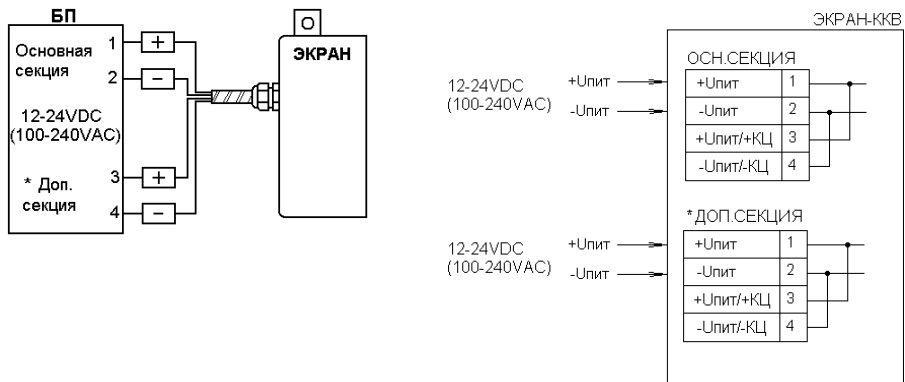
БП

Основная секция

12-24VDC (100-240VAC)

* Доп. секция

1 +
2 −
3 +
4 −

О

ЭКРАН

ЭКРАН-ККВ

ОСН.СЕКЦИЯ

12-24VDC (100-240VAC)

+Uпит
-Uпит

| | |
|---|---|
| +Uпит | 1 |
| -Uпит | 2 |
| +Uпит/+КЦ | 3 |
| -Uпит/-КЦ | 4 |

*ДОП.СЕКЦИЯ

12-24VDC (100-240VAC)

+Uпит
-Uпит

| | |
|---|---|
| +Uпит | 1 |
| -Uпит | 2 |
| +Uпит/+КЦ | 3 |
| -Uпит/-КЦ | 4 |